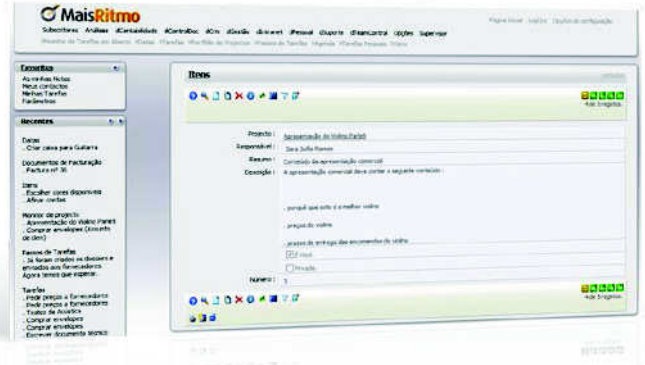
MaisRitmo

Subscritores Análises #Contabilidade #ControlDoc #Crm #Gestão #Intranet #Pessoal #Suporte #TeamControl Opções Supervisor

Página Inicial Logout Opções de configuração

Favoritos
As minhas Notas
Meus contactos
Minhas Tarefas
Fardenritos

Recentes
Datas
. Criar caixa para Guitarra
Documentos de Facturação
. Factura nº 30
Itens
. Escolher cores disponíveis
. Afinar cordas
Monitor de projecto
. Apresentação do Violino Parisli
. Comprar envelopes (Encontro de dano)
Passos de Tarefas
. Já foram criados os dossiers e enviados aos fornecedores. Agora temos que esperar.
Tarefas
. Pedir preços a fornecedores
. Pedir preços a fornecedores
. Testes de Acústica
. Comprar envelopes
. Comprar envelopes
. Escrever documento técnico

Itens

Projecto: Apresentação do Violino Parisli
Responsável: Sara Sofia Ramos
Resumo: Conteúdo da apresentação comercial
Descrição: A apresentação comercial deve conter o seguinte conteúdo:
. porque que este o melhor violino
. preço do violino
. prazos de entrega das encomendas do violino
Visual
Privado
Número: 5